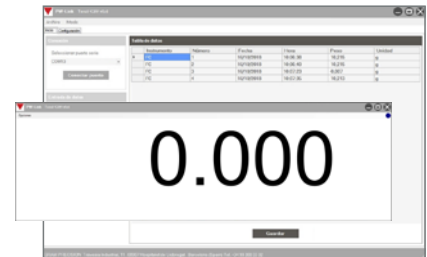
PM Link

Archivo Ayuda

Selecciona puerto serie

COM13

Conectar puerto

Tabla de datos

| | Instrumento | Número | Fecha | Hora | Peso | Unidad |
|---|---|---|---|---|---|---|
| ▶ | FE | 1 | 10/10/2018 | 16:06:38 | 16,216 | g |
| | FE | 2 | 10/10/2018 | 16:06:45 | 16,216 | g |
| | FE | 3 | 10/10/2018 | 16:07:23 | 6,657 | g |
| | FE | 4 | 10/10/2018 | 16:07:36 | 16,213 | g |

PM Link

0.000

Guardar